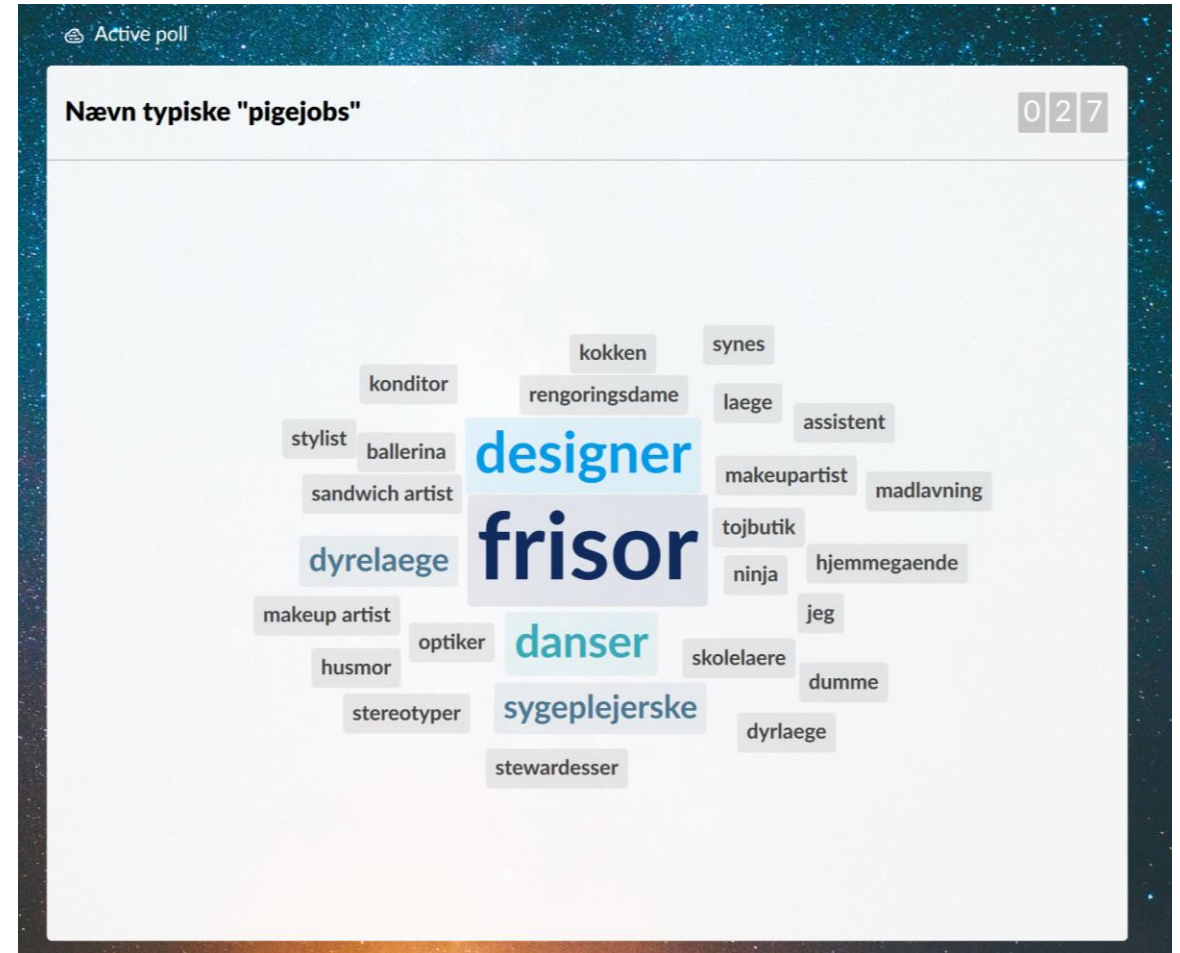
Active poll

Nævn typiske "pigejobs"

0 2 7

kokken
synes
konditor
rengoringsdame
laege
assistent
stylist
ballerina
designer
makeupartist
madlavning
sandwich artist
frisor
tojbutik
dyrelaege
hjemmegaende
ninja
makeup artist
jeg
optiker
danser
skolelaere
husmor
dumme
stereotyper
sygeplejerske
dyrlaege
stewardesser